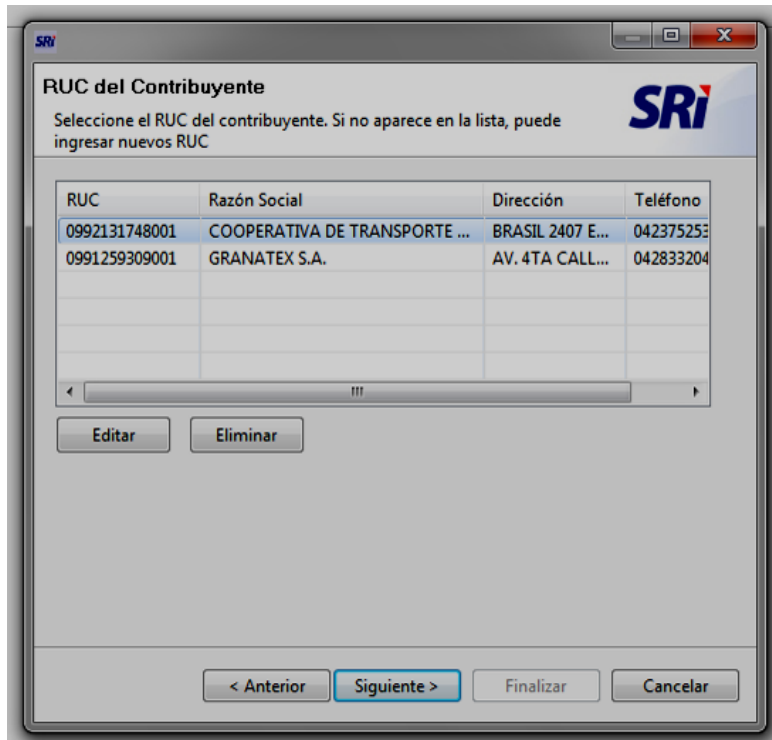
SRi

RUC del Contribuyente

Seleccione el RUC del contribuyente. Si no aparece en la lista, puede ingresar nuevos RUC

SRi

| RUC | Razón Social | Dirección | Teléfono |
|---|---|---|---|
| 0992131748001 | COOPERATIVA DE TRANSPORTE ... | BRASIL 2407 E... | 042375253 |
| 0991259309001 | GRANATEX S.A. | AV. 4TA CALL... | 042833204 |

Editar
Eliminar

< Anterior
Siguiente >
Finalizar
Cancelar